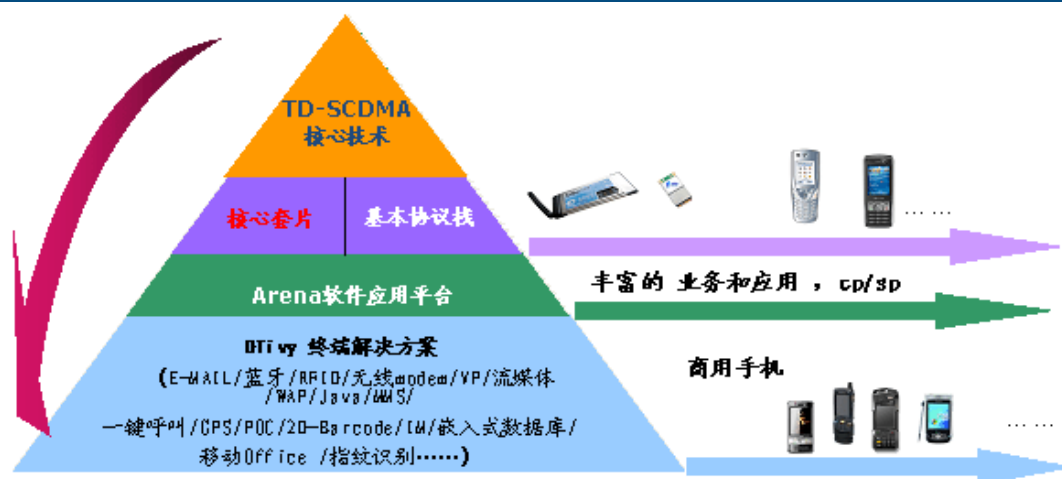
TD-SCDMA
核心技术

核心套片 基本协议栈

Arena软件应用平台

DTivy 终端解决方案
(E-MAIL/蓝牙/RFID/无线modem/VP/流媒体/WAP/Java/MMS/一键呼叫/GPS/POC/2D-Barcode/IM/嵌入式数据库/移动Office /指纹识别……)

……

丰富的 业务和应用 , cp/sp

商用手机

……